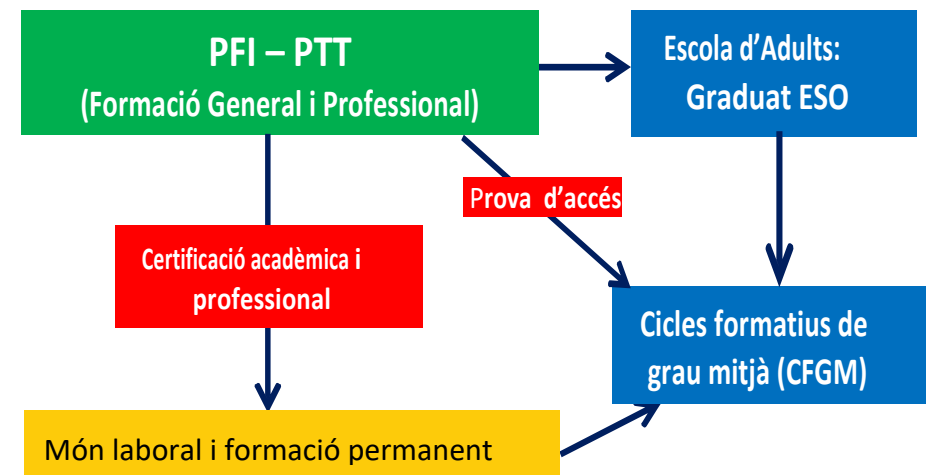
PFI – PTT
(Formació General i Professional)

Escola d’Adults:
Graduat ESO

Prova d’accés

Certificació acadèmica i professional

Cicles formatius de grau mitjà (CFGM)

Món laboral i formació permanent